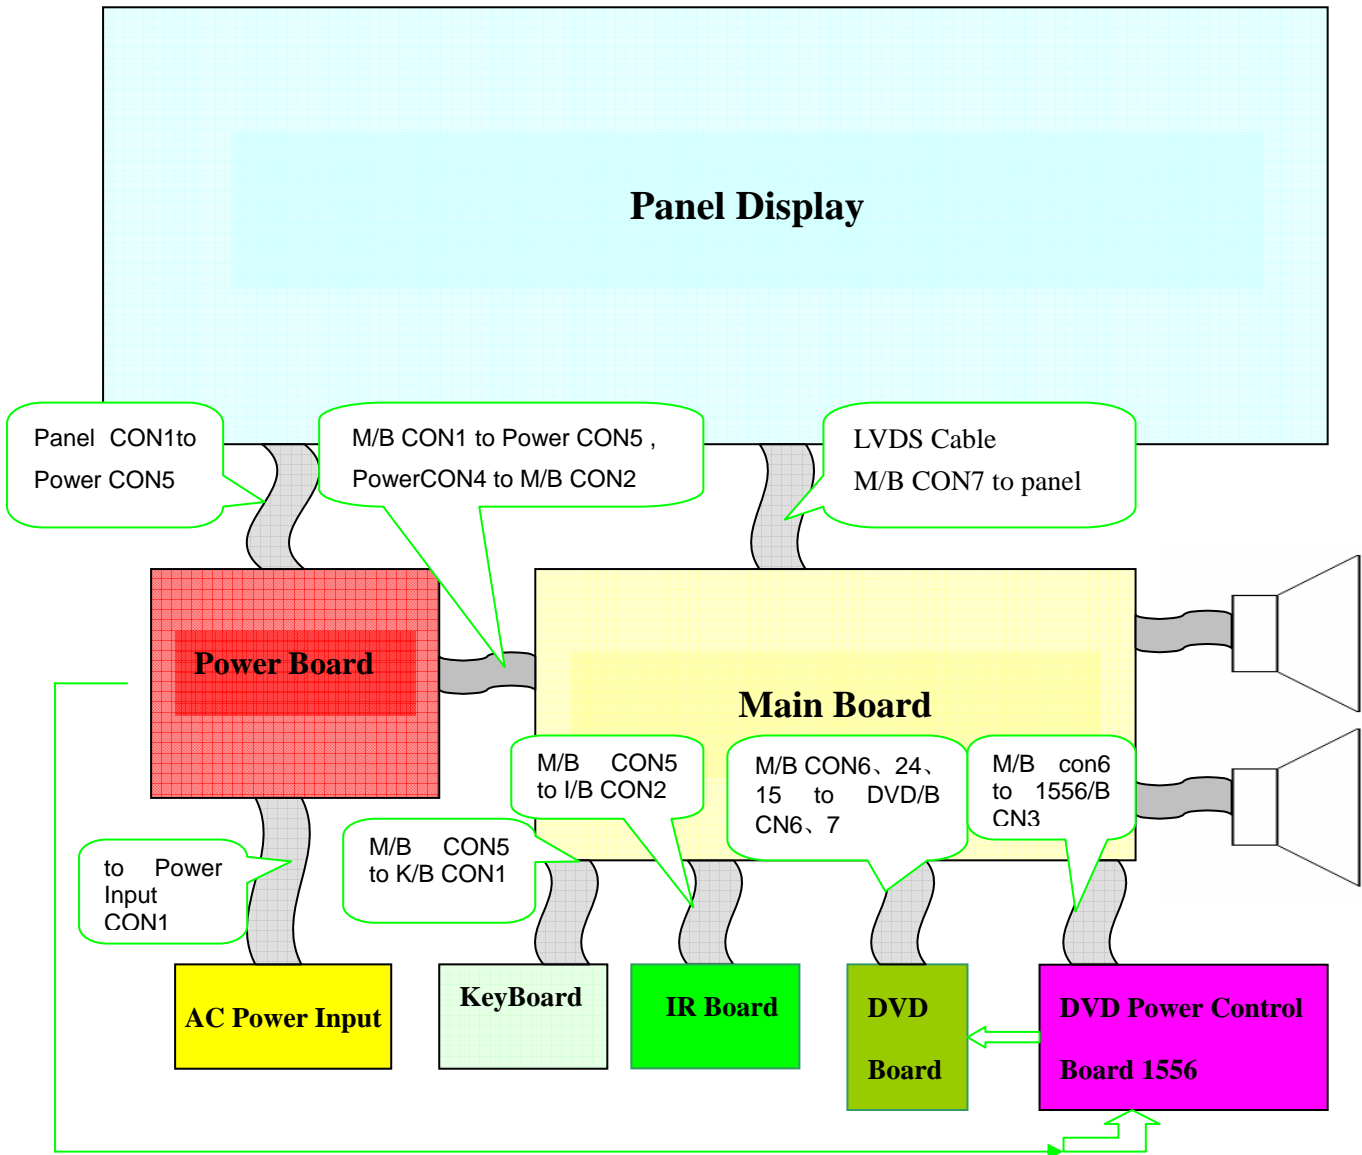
Panel Display

Panel CON1to Power CON5

M/B CON1 to Power CON5 , PowerCON4 to M/B CON2

LVDS Cable M/B CON7 to panel

Power Board

Main Board

M/B CON5 to I/B CON2

M/B CON6、24、15 to DVD/B CN6、7

M/B con6 to 1556/B CN3

M/B CON5 to K/B CON1

to Power Input CON1

AC Power Input

KeyBoard

IR Board

DVD Board

DVD Power Control Board 1556